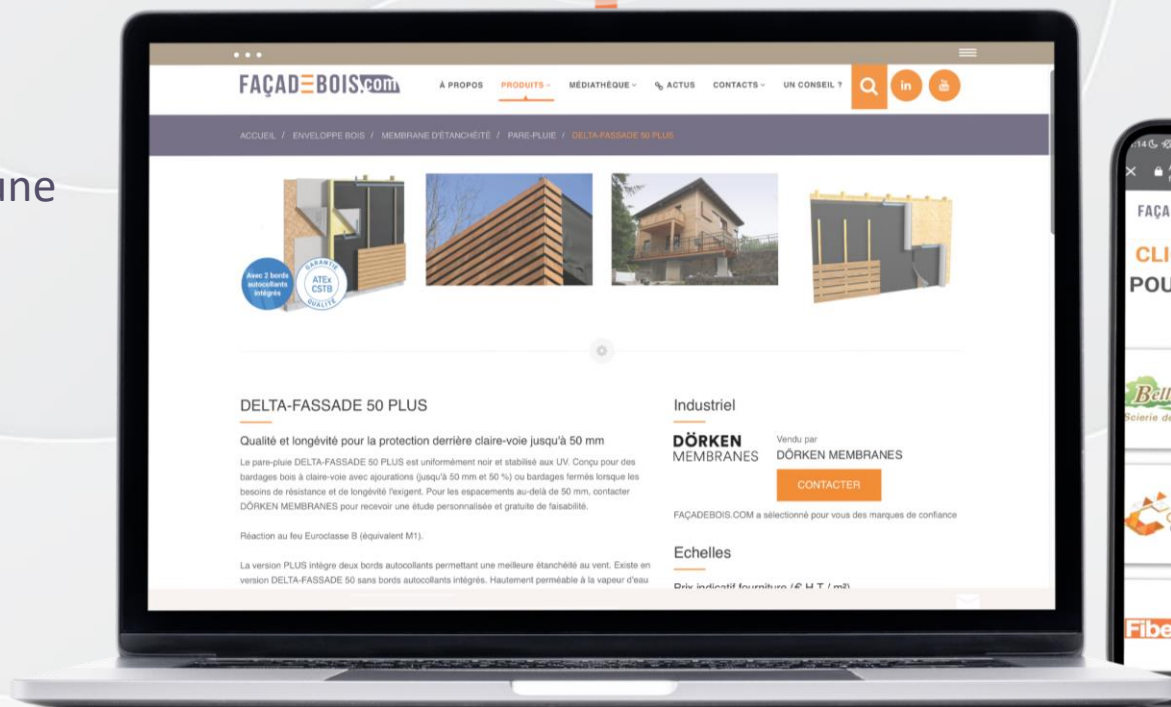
une

FAÇADEBOIS.com

À PROPOS PRODUITS MÉDIATHÈQUE ACTUS CONTACTS UN CONSEIL ?

ACCUEIL / ENVELOPPE BOIS / MEMBRANE D'ÉTANCHÉITÉ / PARE-PLUIE / DELTA-FASSADE 50 PLUS

Avec 2 bords autocollants intégrés

GARANTIE ATEx CSTB QUALITÉ

DELTA-FASSADE 50 PLUS

Qualité et longévité pour la protection derrière claire-voie jusqu'à 50 mm

Le pare-pluie DELTA-FASSADE 50 PLUS est uniformément noir et stabilisé aux UV. Conçu pour des bardages bois à claire-voie avec ajourations (jusqu'à 50 mm et 50 %) ou bardages fermés lorsque les besoins de résistance et de longévité l'exigent. Pour les espacements au-delà de 50 mm, contacter DÖRKEN MEMBRANES pour recevoir une étude personnalisée et gratuite de faisabilité.

Réaction au feu Euroclasse B (équivalent M1).

La version PLUS intègre deux bords autocollants permettant une meilleure étanchéité au vent. Existe en version DELTA-FASSADE 50 sans bords autocollants intégrés. Hautement perméable à la vapeur d'eau

Industriel

DÖRKEN MEMBRANES

Vendu par
DÖRKEN MEMBRANES

CONTACTER

FAÇADEBOIS.COM a sélectionné pour vous des marques de confiance

Echelles

Prix indicatif fourniture (€ H.T / ml)

FAÇA
CLI
POU
Bell
Scierie d
Fibe